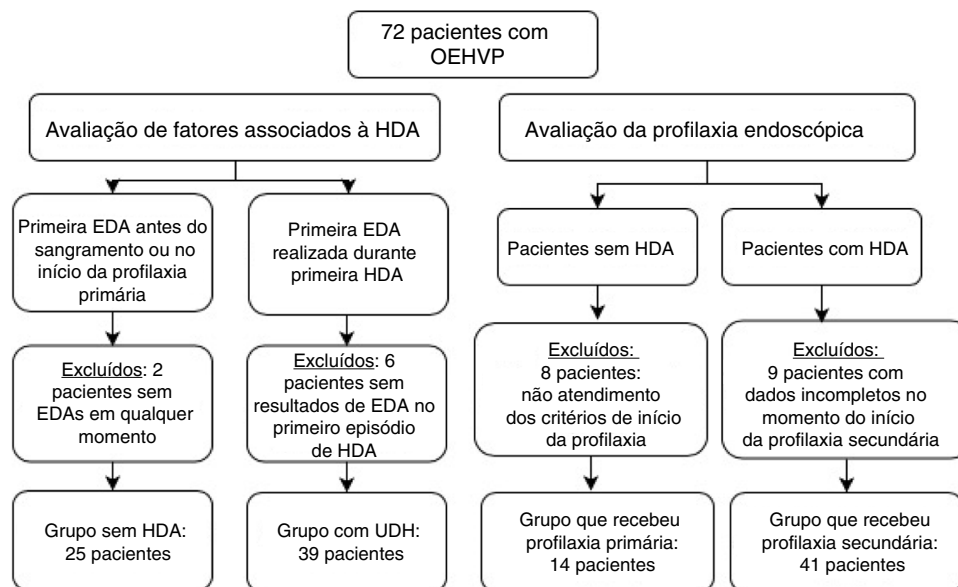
72 pacientes com OEHVP

Avaliação de fatores associados à HDA

Avaliação da profilaxia endoscópica

Primeira EDA antes do sangramento ou no início da profilaxia primária

Primeira EDA realizada durante primeira HDA

Pacientes sem HDA

Pacientes com HDA

Excluídos: 2 pacientes sem EDAs em qualquer momento

Excluídos: 6 pacientes sem resultados de EDA no primeiro episódio de HDA

Excluídos: 8 pacientes: não atendimento dos critérios de início da profilaxia

Excluídos: 9 pacientes com dados incompletos no momento do início da profilaxia secundária

Grupo sem HDA: 25 pacientes

Grupo com UDH: 39 pacientes

Grupo que recebeu profilaxia primária: 14 pacientes

Grupo que recebeu profilaxia secundária: 41 pacientes